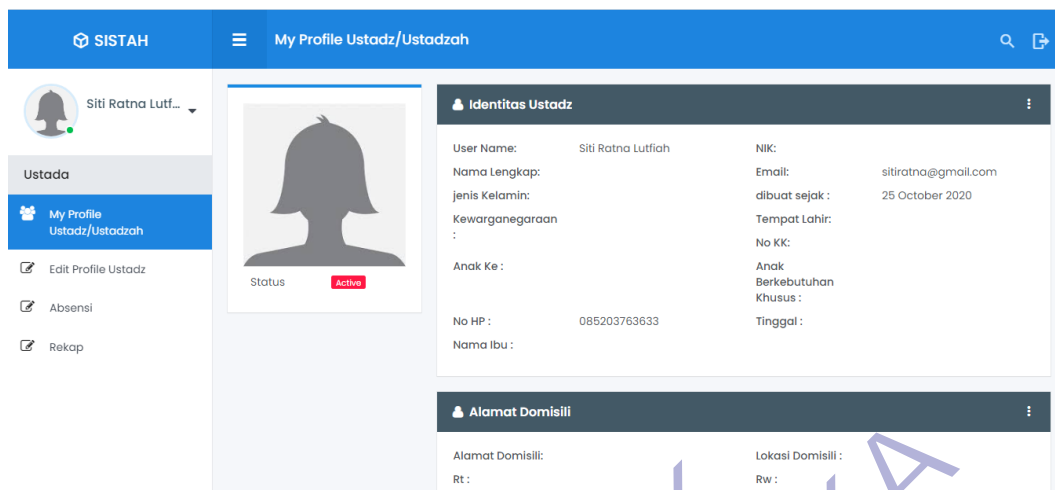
SISTAH

My Profile Ustadz/Ustadzah

Siti Ratna Lutf...

Ustada

My Profile Ustadz/Ustadzah

Edit Profile Ustadz

Absensi

Rekap

Status Active

Identitas Ustadz

User Name: Siti Ratna Lutfiah
Nama Lengkap:
jenis Kelamin:
Kewarganegaraan :
Anak Ke :
No HP : 085203763633
Nama Ibu :

NIK:
Email: sitiratna@gmail.com
dibuat sejak : 25 October 2020
Tempat Lahir:
No KK:
Anak Berkebutuhan Khusus :
Tinggal :

Alamat Domisili

Alamat Domisili:
Rt :

Lokasi Domisili :
Rw :